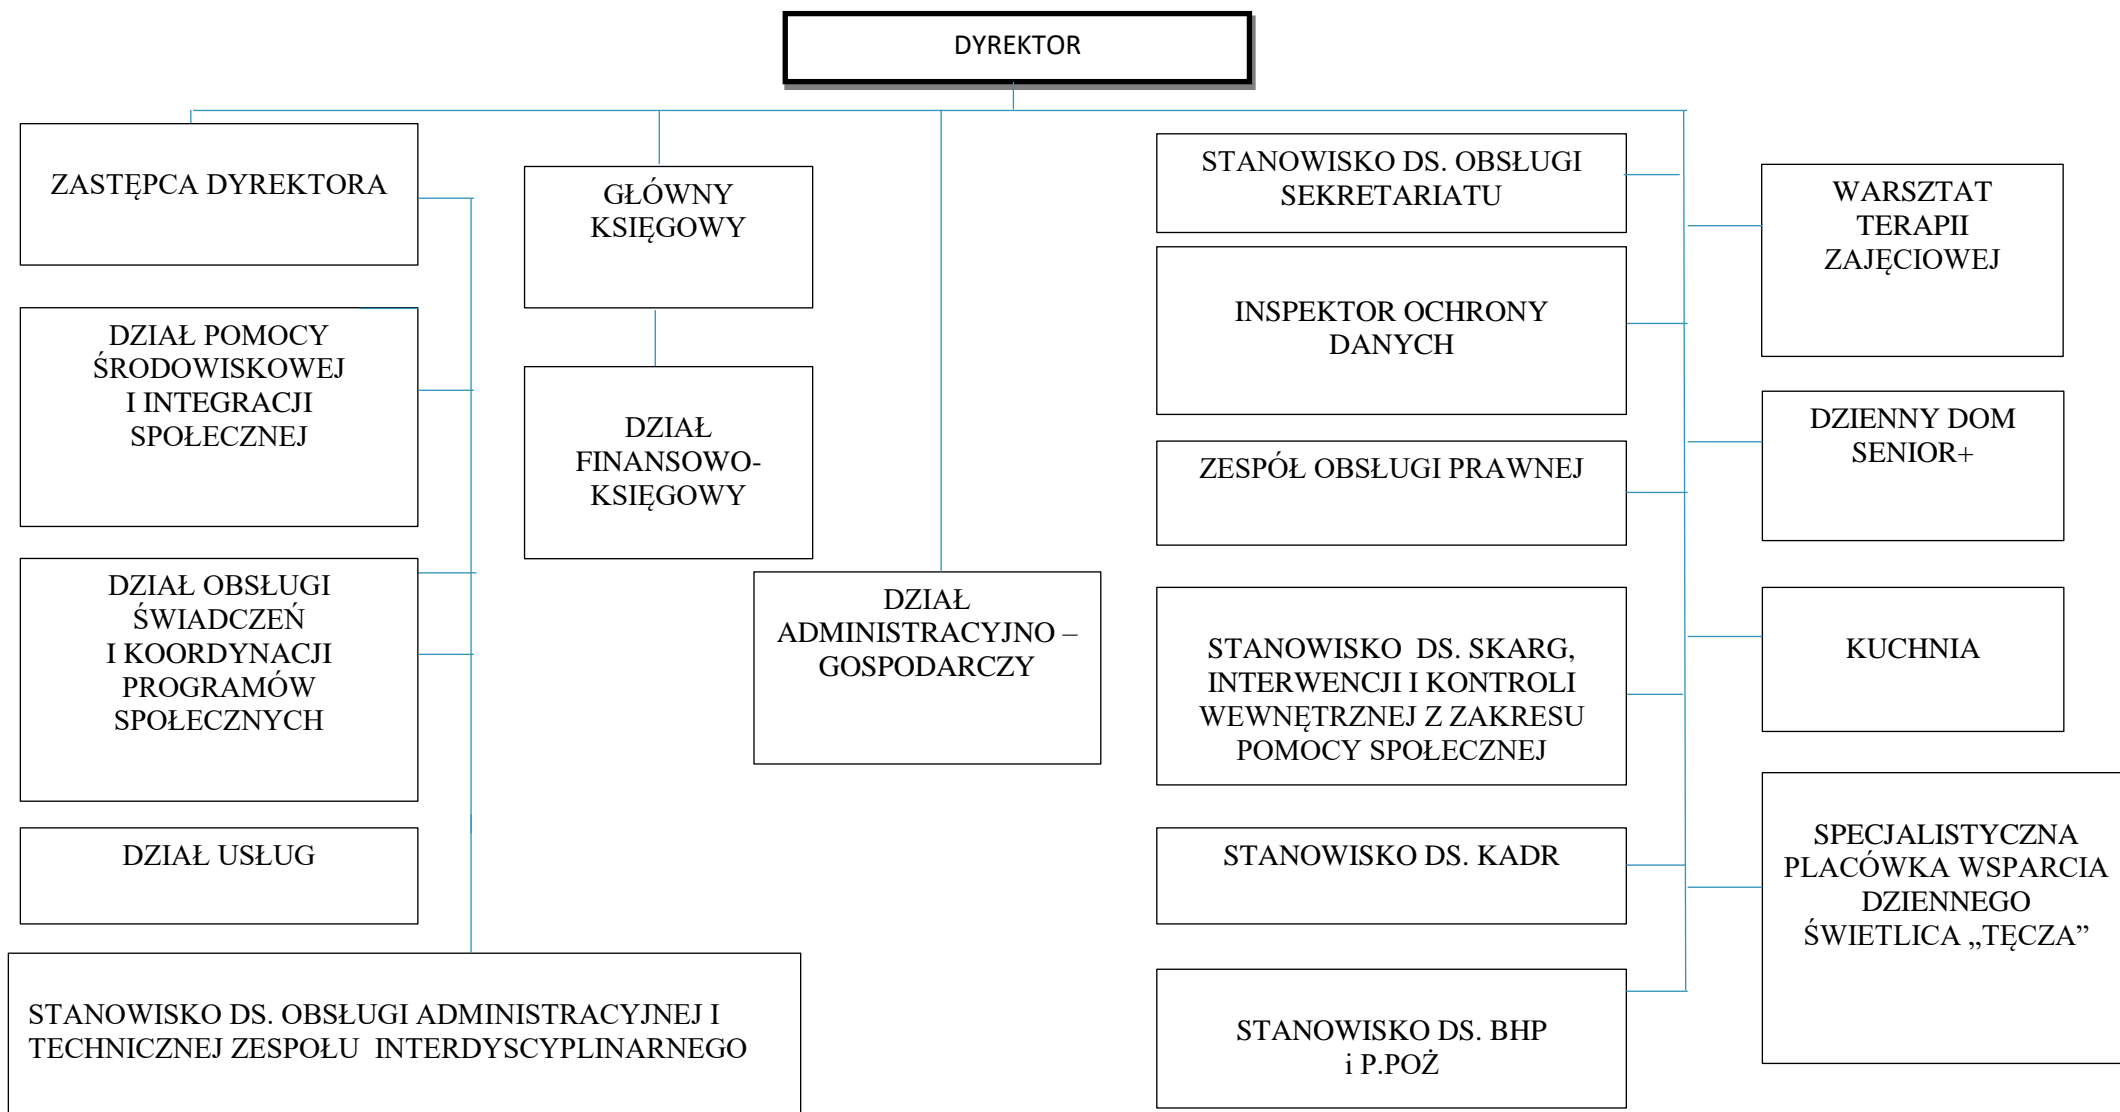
DYREKTOR

ZASTĘPCA DYREKTORA

DZIAŁ POMOCY ŚRODOWISKOWEJ I INTEGRACJI SPOŁECZNEJ

DZIAŁ OBSŁUGI ŚWIADCZEŃ I KOORDYNACJI PROGRAMÓW SPOŁECZNYCH

DZIAŁ USŁUG

STANOWISKO DS. OBSŁUGI ADMINISTRACYJNEJ I TECHNICZNEJ ZESPOŁU INTERDYSCYPLINARNEGO

GŁÓWNY KSIĘGOWY

DZIAŁ FINANSOWO-KSIĘGOWY

DZIAŁ ADMINISTRACYJNO – GOSPODARCZY

STANOWISKO DS. OBSŁUGI SEKRETARIATU

INSPEKTOR OCHRONY DANYCH

ZESPÓŁ OBSŁUGI PRAWNEJ

STANOWISKO DS. SKARG, INTERWENCJI I KONTROLI WEWNĘTRZNEJ Z ZAKRESU POMOCY SPOŁECZNEJ

STANOWISKO DS. KADR

STANOWISKO DS. BHP i P.POŻ

WARSZTAT TERAPII ZAJĘCIOWEJ

DZIENNY DOM SENIOR+

KUCHNIA

SPECJALISTYCZNA PLACÓWKA WSPARCIA DZIENNEGO ŚWIETLICA „TĘCZA”